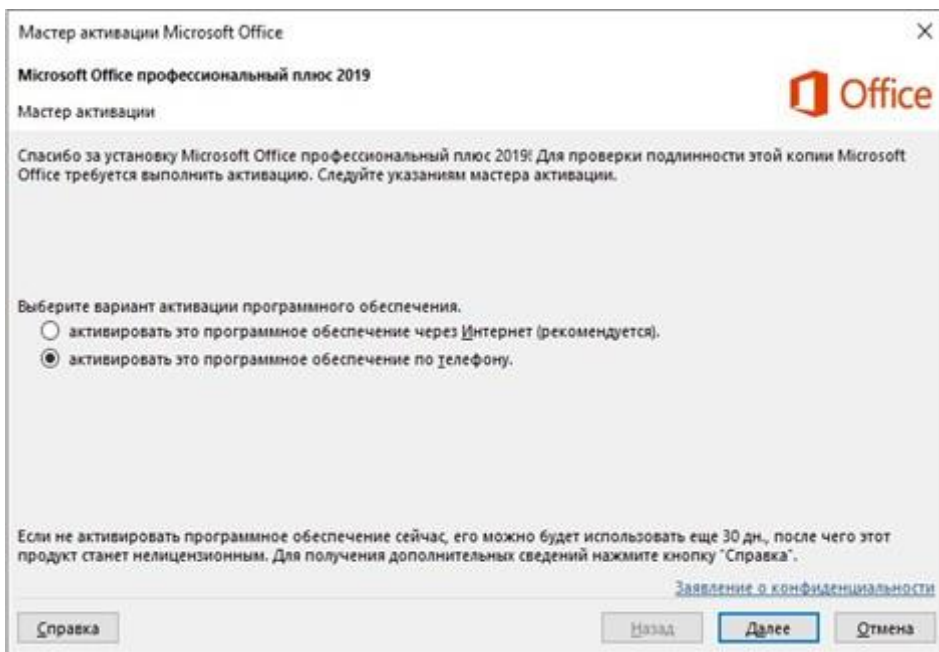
Мастер активации Microsoft Office

×

Microsoft Office профессиональный плюс 2019

Мастер активации

Office

Спасибо за установку Microsoft Office профессиональный плюс 2019! Для проверки подлинности этой копии Microsoft Office требуется выполнить активацию. Следуйте указаниям мастера активации.

Выберите вариант активации программного обеспечения.

активировать это программное обеспечение через Интернет (рекомендуется).

активировать это программное обеспечение по телефону.

Если не активировать программное обеспечение сейчас, его можно будет использовать еще 30 дн., после чего этот продукт станет нелицензионным. Для получения дополнительных сведений нажмите кнопку "Справка".

Заявление о конфиденциальности

Справка

Назад

Далее

Отмена